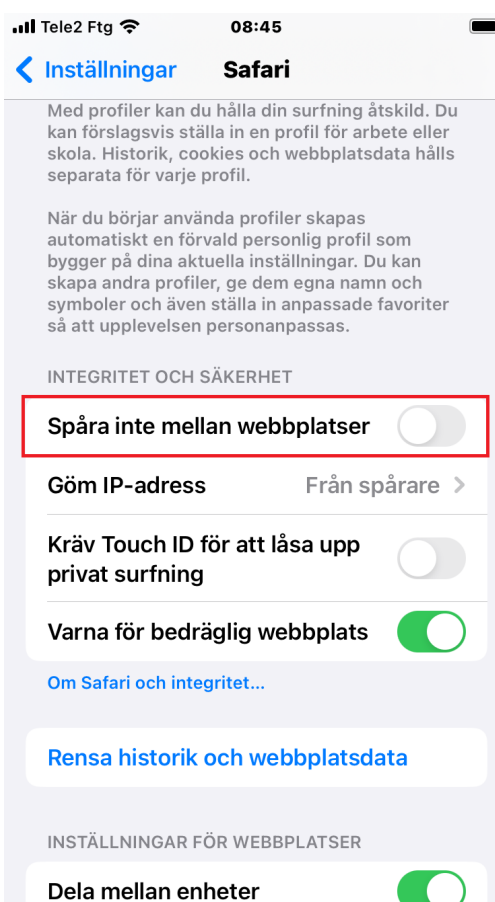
Tele2 Ftg 08:45

Inställningar Safari

Med profiler kan du hålla din surfning åtskild. Du kan förslagsvis ställa in en profil för arbete eller skola. Historik, cookies och webbplatsdata hålls separata för varje profil.

När du börjar använda profiler skapas automatiskt en förvald personlig profil som bygger på dina aktuella inställningar. Du kan skapa andra profiler, ge dem egna namn och symboler och även ställa in anpassade favoriter så att upplevelsen personanpassas.

INTEGRITET OCH SÄKERHET

Spåra inte mellan webbplatser

Göm IP-adress Från spårare

Kräv Touch ID för att låsa upp privat surfning

Varna för bedräglig webbplats

Om Safari och integritet...

Rensa historik och webbplatsdata

INSTÄLLNINGAR FÖR WEBBPLATSER

Dela mellan enheter